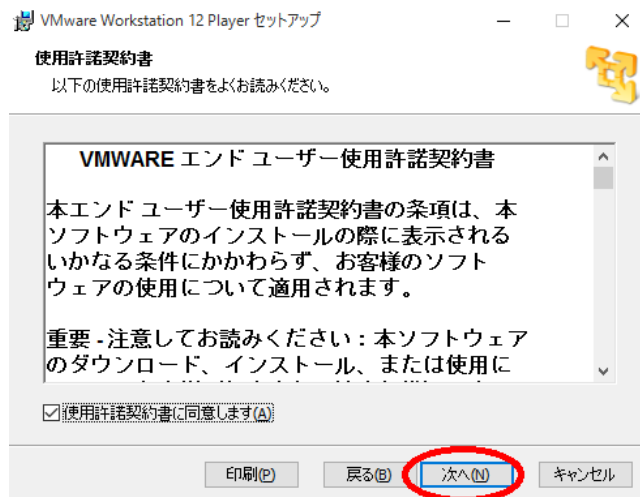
VMware Workstation 12 Player セットアップ

使用許諾契約書

以下の使用許諾契約書をよくお読みください。

VMWARE エンド ユーザー使用許諾契約書

本エンド ユーザー使用許諾契約書の条項は、本ソフトウェアのインストールの際に表示されるいかなる条件にかかわらず、お客様のソフトウェアの使用について適用されます。

重要 - 注意してお読みください：本ソフトウェアのダウンロード、インストール、または使用に

☑ 使用許諾契約書に同意します(A)

印刷(P)　戻る(B)　次へ(N)　キャンセル